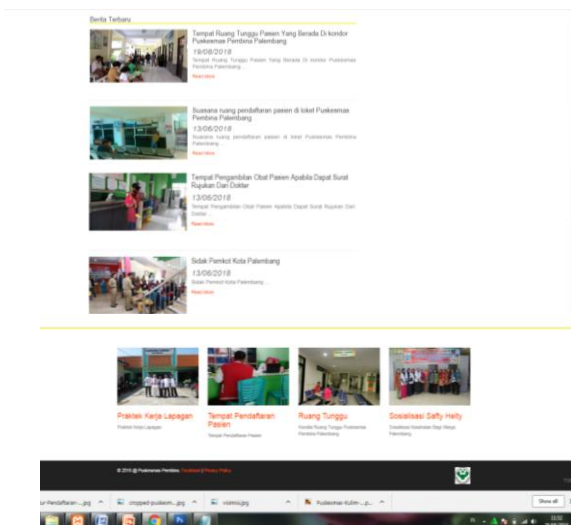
Berita Terbaru

Tempat Ruang Tunggu Pasien Yang Berada Di kordor Puskesmas Pembina Palembang
19/08/2018
Tempat Ruang Tunggu Pasien Yang Berada Di kordor Puskesmas Pembina Palembang ...
Read More

Suasana ruang pendaftaran pasien di loket Puskesmas Pembina Palembang
13/06/2018
Suasana ruang pendaftaran pasien di loket Puskesmas Pembina Palembang ...
Read More

Tempat Pengambilan Obat Pasien Apabila Dapat Surat Rujukan Dari Doktar
13/06/2018
Tempat Pengambilan Obat Pasien Apabila Dapat Surat Rujukan Dari Doktar ...
Read More

Sidak Pemkot Kota Palembang
13/06/2018
Sidak Pemkot Kota Palembang ...
Read More

Praktek Kerja Lapagan
Praktek Kerja Lapagan

Tempat Pendaftaran Pasien
Tempat Pendaftaran Pasien

Ruang Tunggu
Kondisi Ruang Tunggu Puskesmas Pembina Palembang

Sosialisasi Safty Helty
Sosialisasi Kesehatan Bagi Warga Palembang

© 2018 @ Puskesmas Pembina. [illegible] | Privacy Policy

...n Pendaftaran ....jpg ^ cropped-puskesm....jpg ^ visimisi.jpg ^ Puskesmas-Kulim-....p... ^ Show all